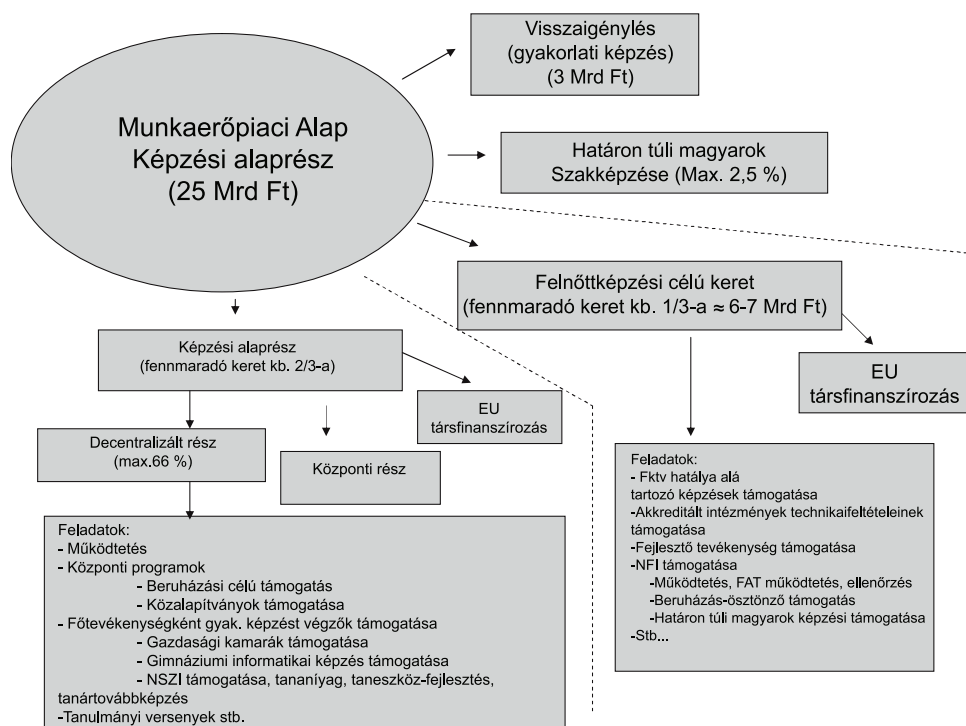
Munkaerőpiaci Alap
Képzési alaprész
(25 Mrd Ft)

Visszaigénylés
(gyakorlati képzés)
(3 Mrd Ft)

Határon túli magyarok
Szakképzése (Max. 2,5 %)

Felnőttképzési célú keret
(fennmaradó keret kb. 1/3-a ≈ 6-7 Mrd Ft)

EU
társfinanszírozás

Képzési alaprész
(fennmaradó keret kb. 2/3-a)

EU
társfinanszírozás

Decentralizált rész
(max.66 %)

Központi rész

Feladatok:
- Működtetés
- Központi programok
- Beruházási célú támogatás
- Közalapítványok támogatása
- Főtevékenységként gyak. képzést végzők támogatása
- Gazdasági kamarák támogatása
- Gimnáziumi informatikai képzés támogatása
- NSZI támogatása, tananíyag, taneszköz-fejlesztés, tanártovábbképzés
-Tanulmányi versenyek stb.

Feladatok:
- Fktv hatálya alá tartozó képzések támogatása
-Akkreditált intézmények technikaifeltételeinek támogatása
-Fejlesztő tevékenység támogatása
-NFI támogatása
-Működtetés, FAT működtetés, ellenőrzés
-Beruházás-ösztönző támogatás
-Határon túli magyarok képzési támogatása
-Stb...